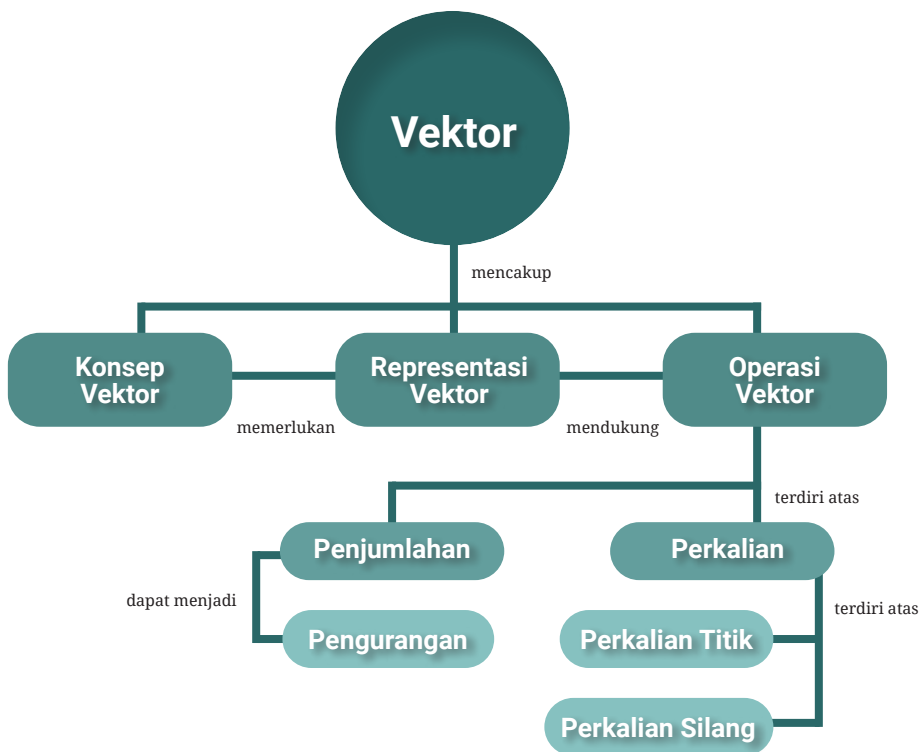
Vektor

mencakup

Konsep Vektor

Representasi Vektor

Operasi Vektor

memerlukan

mendukung

terdiri atas

Penjumlahan

Perkalian

dapat menjadi

terdiri atas

Pengurangan

Perkalian Titik

Perkalian Silang